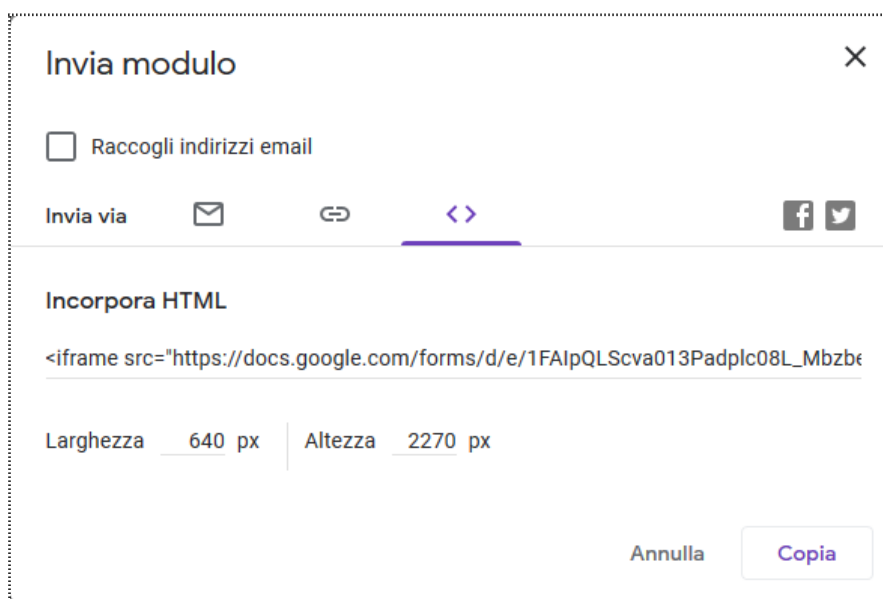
Invia modulo

×

Raccogli indirizzi email

Invia via

<>

Incorpora HTML

<iframe src="https://docs.google.com/forms/d/e/1FAIpQLScva013Padplc08L_Mbzbe

Larghezza 640 px

Altezza 2270 px

Annulla

Copia